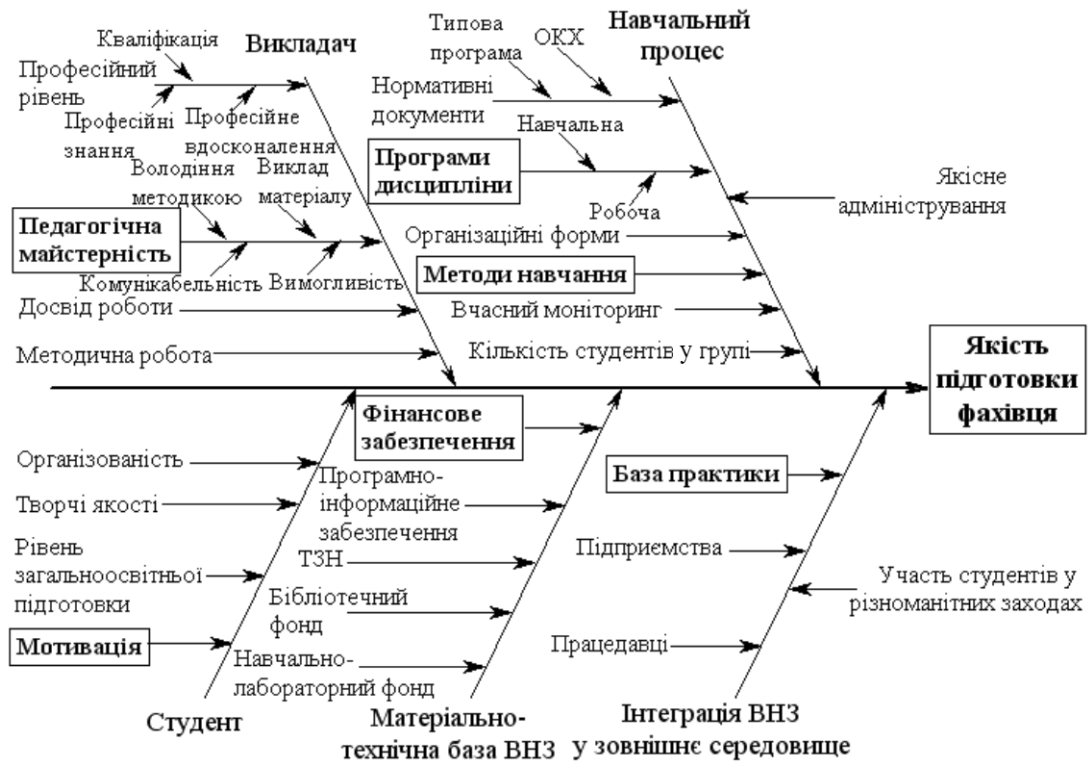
Кваліфікація
Викладач
Професійний рівень
Професійні знання
Професійне вдосконалення
Володіння методикою
Виклад матеріалу
Педагогічна майстерність
Комунікабельність
Вимогливість
Досвід роботи
Методична робота
Типова програма
ОКХ
Навчальний процес
Нормативні документи
Навчальна
Програми дисципліни
Робоча
Якісне адміністрування
Організаційні форми
Методи навчання
Вчасний моніторинг
Кількість студентів у групі
Якість підготовки фахівця
Фінансове забезпечення
Організованість
Творчі якості
Рівень загальноосвітньої підготовки
Мотивація
Студент
Програмно-інформаційне забезпечення
ТЗН
Бібліотечний фонд
Навчально-лабораторний фонд
Матеріально-технічна база ВНЗ
База практики
Підприємства
Працедавці
Участь студентів у різноманітних заходах
Інтеграція ВНЗ у зовнішнє середовище